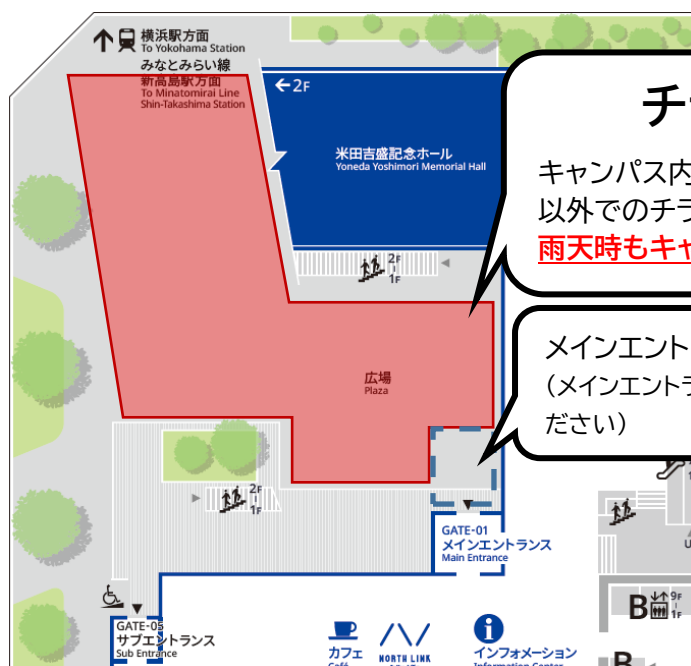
横浜駅方面
To Yokohama Station
みなとみらい線
新高島駅方面
To Minatomirai Line
Shin-Takashima Station

←2F

米田吉盛記念ホール
Yoneda Yoshimori Memorial Hall

チ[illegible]

キャンパス内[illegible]
以外でのチラ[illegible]
雨天時もキャ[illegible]

2F
1F

広場
Plaza

メインエント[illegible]
（メインエントラ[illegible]
ださい）

2F
1F

GATE-01
メインエントランス
Main Entrance

GATE-05
サブエントランス
Sub Entrance

カフェ
Cafe

NORTH LINK

インフォメーション
Information Center

B 9F 1F

B